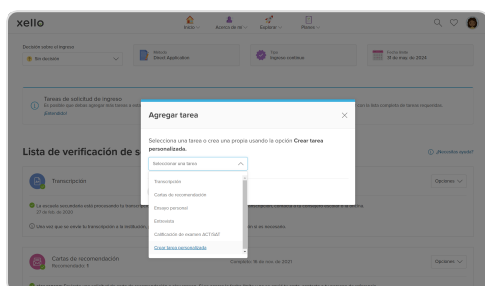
xello

Inicio Acerca de mí Explorar Planes

Decisión sobre el ingreso
Sin decisión

Método
Direct Application

Tipo
Ingreso continuo

Fecha límite
15 de may. de 2024

Tareas de solicitud de ingreso
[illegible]
¡Entendido!

Lista de verificación de s

Transcripción
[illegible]
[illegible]

Cartas de recomendación
Recomendado: 1

Agregar tarea

Selecciona una tarea o crea una propia usando la opción Crear tarea personalizada.

Seleccionar una tarea
Transcripción
Cartas de recomendación
Ensayo personal
Entrevista
Calificación de examen ACT/SAT
Crear tarea personalizada

¿Necesitas ayuda?
Opciones
Opciones